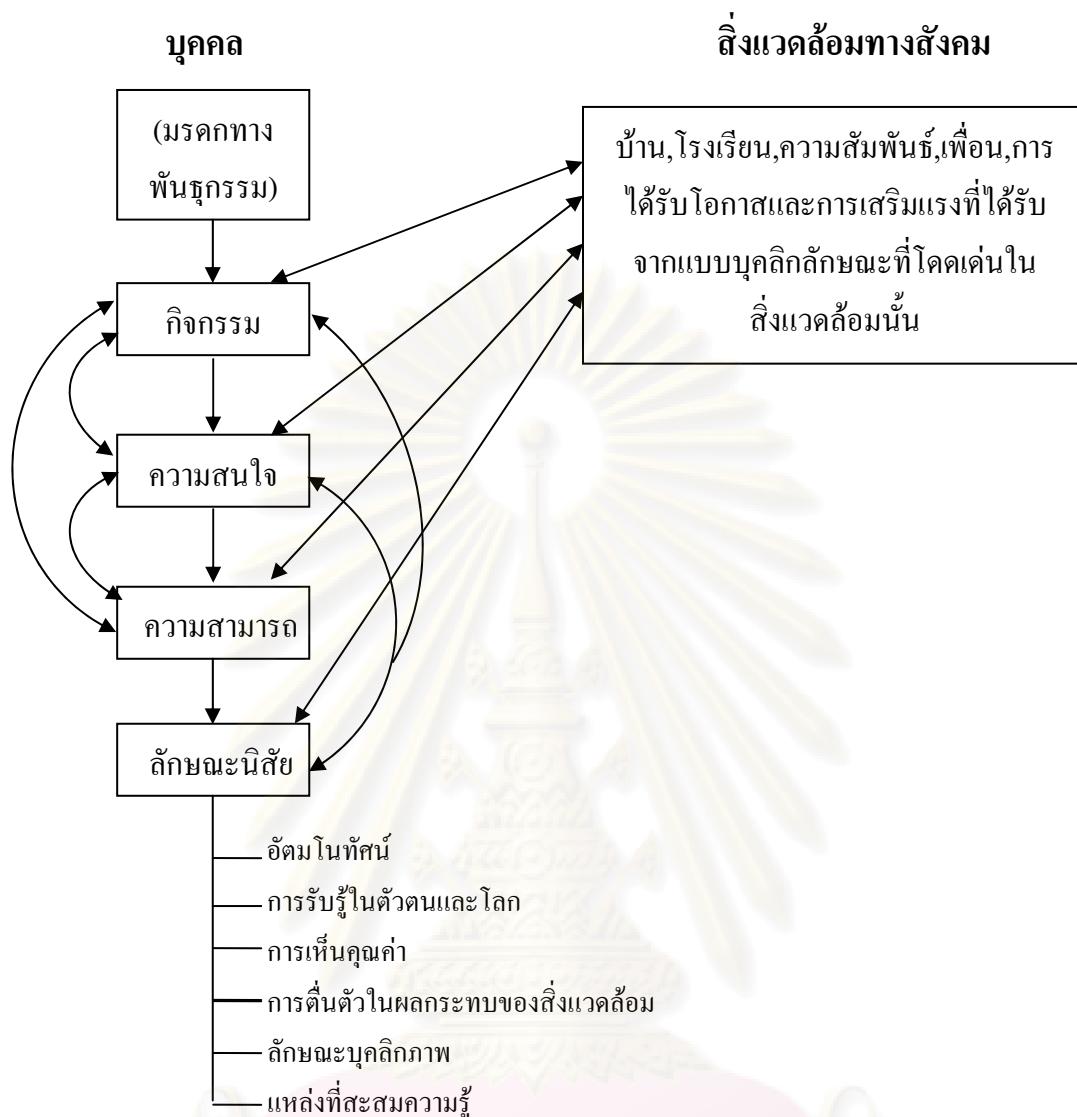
บุคคล

สิ่งแวดล้อมทางสังคม

(มรดกทางพันธุกรรม)

บ้าน,โรงเรียน,ความสัมพันธ์,เพื่อน,การได้รับโอกาสและการเสริมแรงที่ได้รับจากแบบบุคลิกลักษณะที่โดดเด่นในสิ่งแวดล้อมนั้น

กิจกรรม

ความสนใจ

ความสามารถ

ลักษณะนิสัย

อัตมโนทัศน์

การรับรู้ในตัวตนและโลก

การเห็นคุณค่า

การตื่นตัวในผลกระทบของสิ่งแวดล้อม

ลักษณะบุคลิกภาพ

แหล่งที่สะสมความรู้